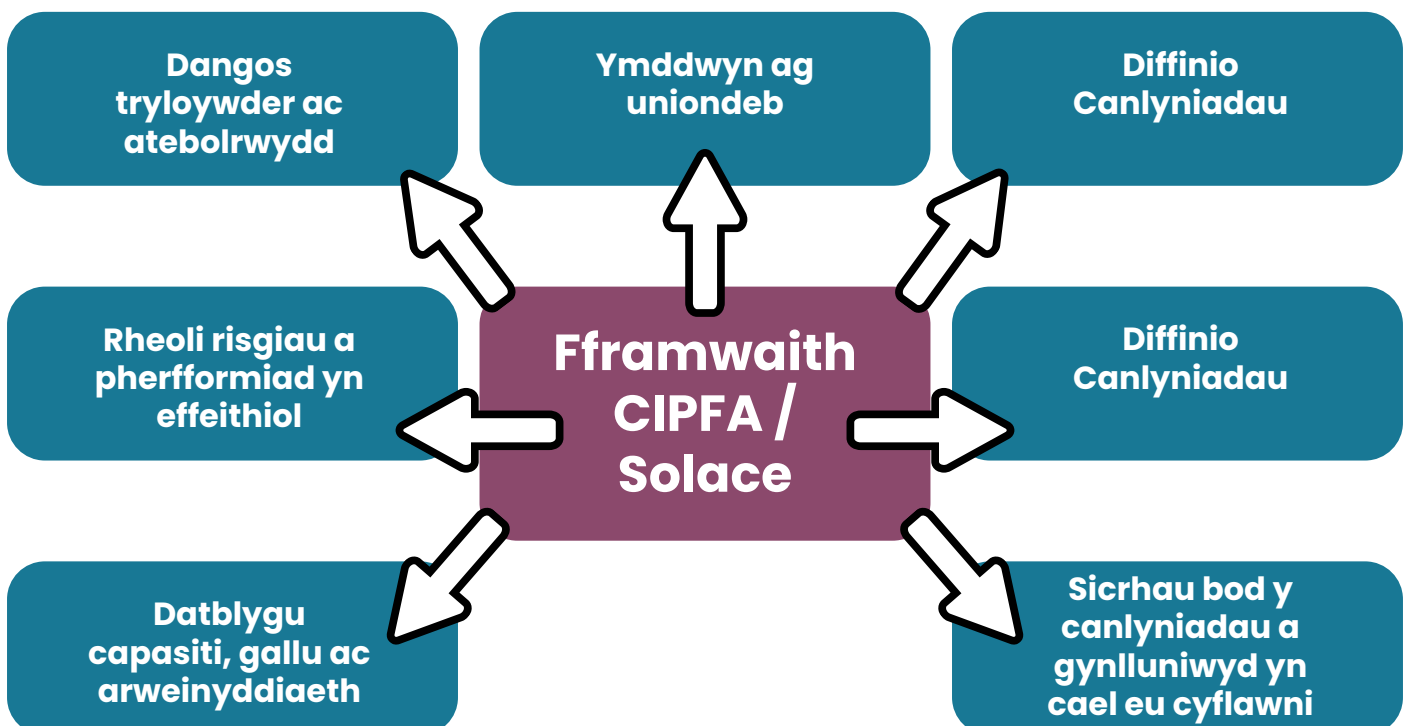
Dangos tryloywder ac atebolrwydd

Ymddwyn ag uniondeb

Diffinio Canlyniadau

Rheoli risgiau a pherfformiad yn effeithiol

Fframwaith CIPFA / Solace

Diffinio Canlyniadau

Datblygu capasiti, gallu ac arweinyddiaeth

Sicrhau bod y canlyniadau a gynlluniwyd yn cael eu cyflawni